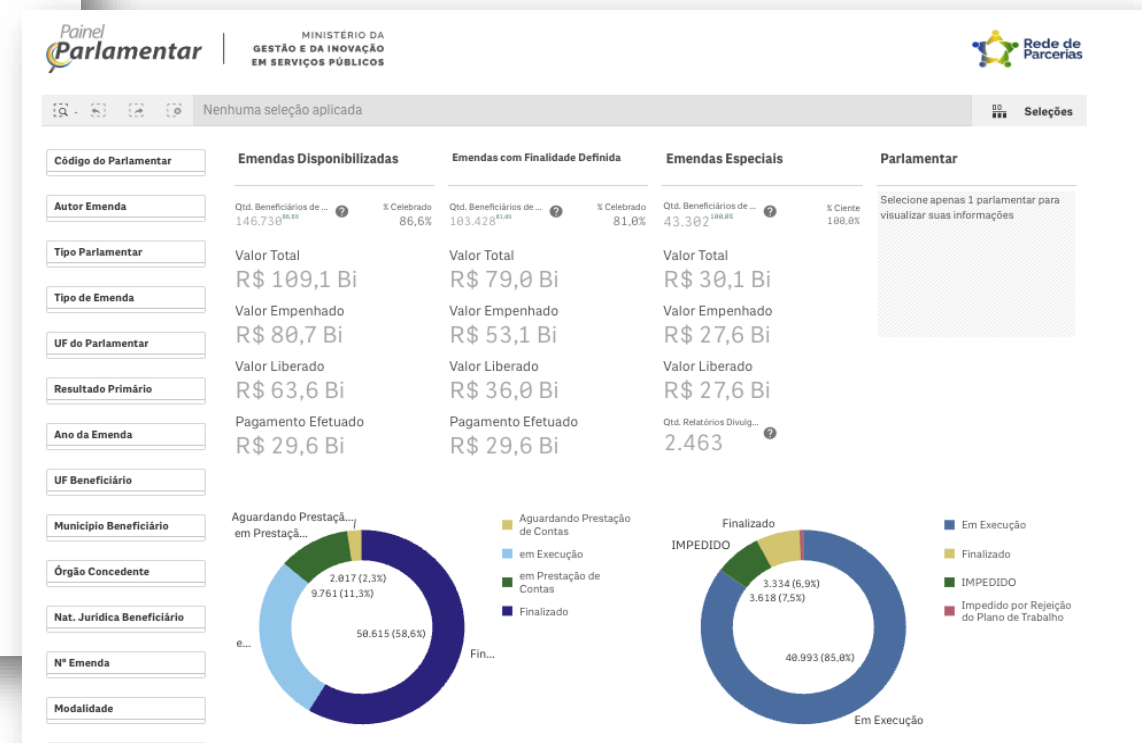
Painel Parlamentar

MINISTÉRIO DA GESTÃO E DA INOVAÇÃO EM SERVIÇOS PÚBLICOS

Rede de Parcerias

Nenhuma seleção aplicada

Seleções

Código do Parlamentar
Autor Emenda
Tipo Parlamentar
Tipo de Emenda
UF do Parlamentar
Resultado Primário
Ano da Emenda
UF Beneficiário
Município Beneficiário
Órgão Concedente
Nat. Jurídica Beneficiário
Nº Emenda
Modalidade

Emendas Disponibilizadas

Qtd. Beneficiários de ... 146.730$^{86,6\%}$
% Celebrado 86,6%

Valor Total
R$ 109,1 Bi

Valor Empenhado
R$ 80,7 Bi

Valor Liberado
R$ 63,6 Bi

Pagamento Efetuado
R$ 29,6 Bi

Emendas com Finalidade Definida

Qtd. Beneficiários de ... 103.428$^{81,0\%}$
% Celebrado 81,0%

Valor Total
R$ 79,0 Bi

Valor Empenhado
R$ 53,1 Bi

Valor Liberado
R$ 36,0 Bi

Pagamento Efetuado
R$ 29,6 Bi

Emendas Especiais

Qtd. Beneficiários de ... 43.302$^{100,0\%}$
% Ciente 100,0%

Valor Total
R$ 30,1 Bi

Valor Empenhado
R$ 27,6 Bi

Valor Liberado
R$ 27,6 Bi

Qtd. Relatórios Divulg...
2.463

Parlamentar

Selecione apenas 1 parlamentar para visualizar suas informações

Aguardando Prestaçã...
em Prestaçã...
2.017 (2,3%)
9.761 (11,3%)
50.615 (58,6%)
e...
Fin...

Aguardando Prestação de Contas
em Execução
em Prestação de Contas
Finalizado

Finalizado
IMPEDIDO
3.334 (6,9%)
3.618 (7,5%)
40.993 (85,0%)
Em Execução

Em Execução
Finalizado
IMPEDIDO
Impedido por Rejeição do Plano de Trabalho